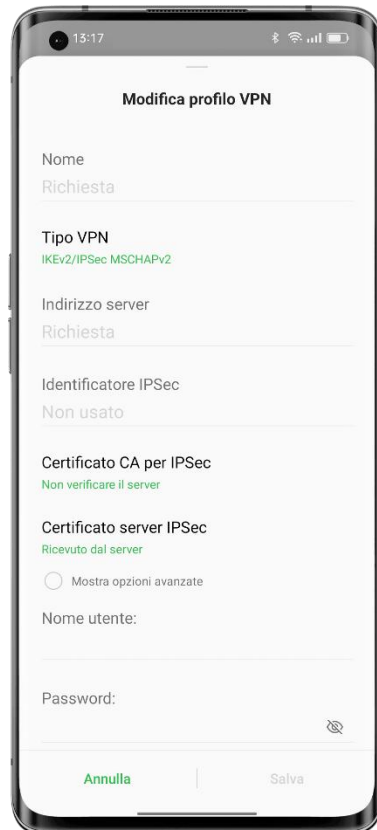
13:17

Modifica profilo VPN

Nome
Richiesta

Tipo VPN
IKEv2/IPSec MSCHAPv2

Indirizzo server
Richiesta

Identificatore IPSec
Non usato

Certificato CA per IPSec
Non verificare il server

Certificato server IPSec
Ricevuto dal server

Mostra opzioni avanzate

Nome utente:

Password:

Annulla
Salva